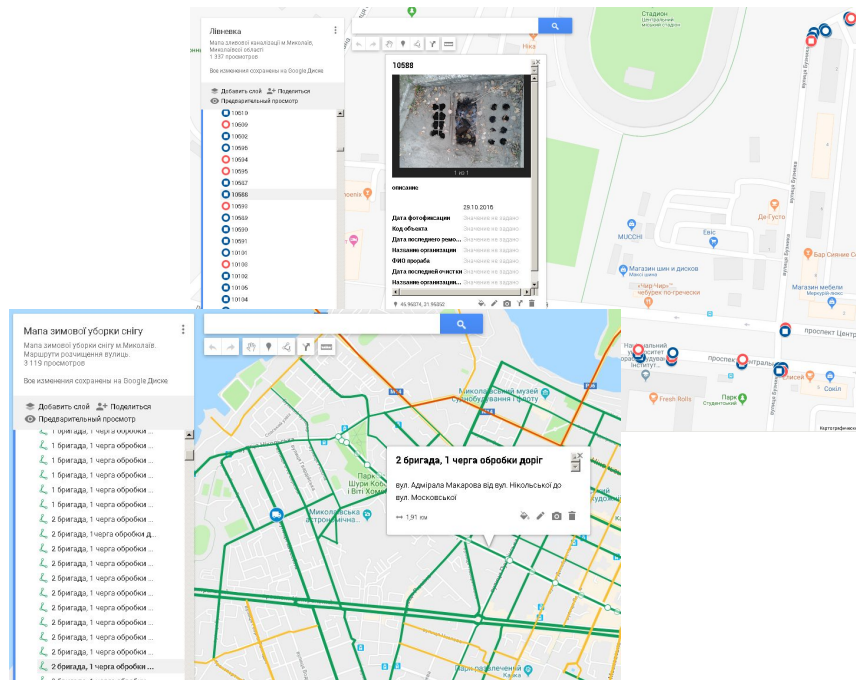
Лівневка
Мапа зливової каналізації м.Миколаїв, Миколаївської області
1 337 просмотров
Все изменения сохранены на Google Диске
Добавить слой
Поделиться
Предварительный просмотр
10619
10609
10602
10606
10604
10605
10607
10588
10590
10589
10630
10591
10101
10103
10102
10105
10104

10588
1 из 1
описание
29.10.2018
Дата фотофиксации Значение не задано
Код объекта Значение не задано
Дата последнего ремо... Значение не задано
Название организации Значение не задано
ФИО прораба Значение не задано
Дата последней очистки Значение не задано
Название организации... Значение не задано
46.96274, 31.96802

Стадион Центральный міський стадіон
Ніка
Да-Густо
Евіс
MUCCHI
Бар Семейне Се
Магазин шин и дисков Манал
Магазин мебели Меркурій-мебель
"Чир-Чир" чебурек по-грецьки
Сокіл
проспект Центр
проспект Центральний
Національний університет
Fresh Rolls
Парк Студентський
Картографические

Мапа зимової уборки снігу
Мапа зимової уборки снігу м.Миколаїв. Маршрути розчищення вулиць.
3 119 просмотров
Все изменения сохранены на Google Диске
Добавить слой
Поделиться
Предварительный просмотр
1 бригада, 1 черга обробки ...
1 бригада, 1 черга обробки ...
1 бригада, 1 черга обробки ...
1 бригада, 1 черга обробки ...
1 бригада, 1 черга обробки ...
1 бригада, 1 черга обробки ...
2 бригада, 1 черга обробки ...
2 бригада, 1черга обробки д...
2 бригада, 1 черга обробки ...
2 бригада, 1 черга обробки ...
2 бригада, 1 черга обробки ...
2 бригада, 1 черга обробки ...
2 бригада, 1 черга обробки ...
2 бригада, 1 черга обробки ...
2 бригада, 1 черга обробки ...
2 бригада, 1 черга обробки ...
2 бригада, 1 черга обробки ...

Миколаївський музей суднобудування і флоту
Парк Шурик Ковбасенко і Вітя Хомяк
Миколаївська астрономічна...
Парк розвлечення Казка

2 бригада, 1 черга обробки доріг
вул. Адмірала Макарова від вул. Нікольської до вул. Московської
1,91 км